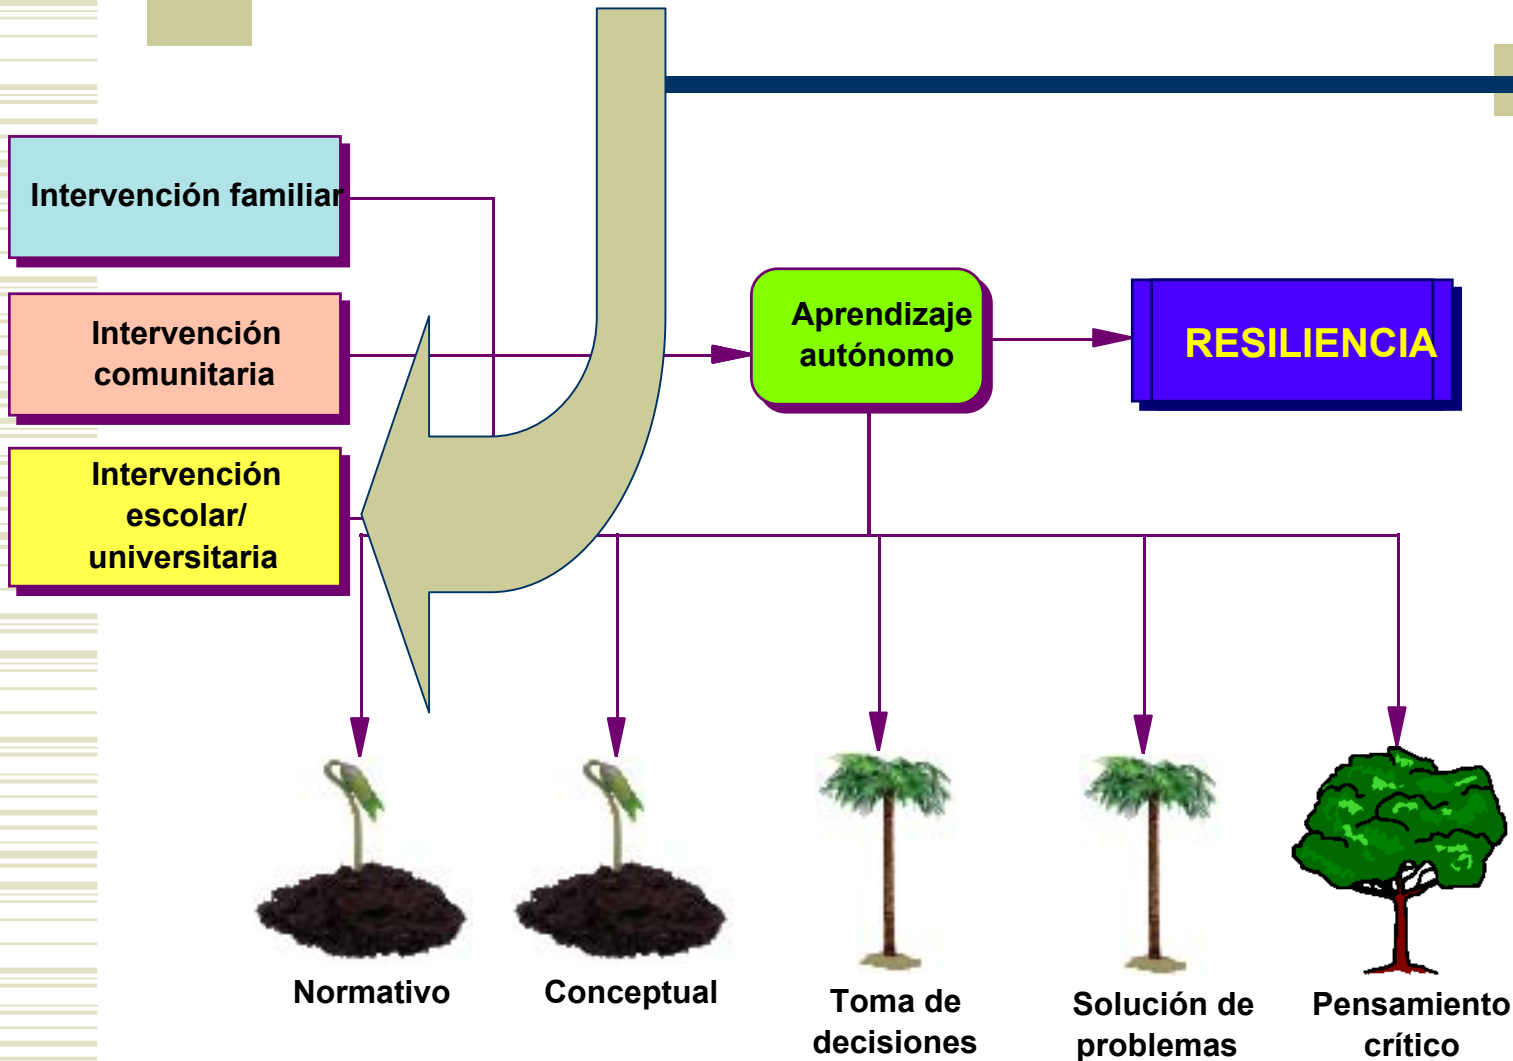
Intervención familiar

Intervención comunitaria

Intervención escolar/ universitaria

Aprendizaje autónomo

RESILIENCIA

Normativo

Conceptual

Toma de decisiones

Solución de problemas

Pensamiento crítico